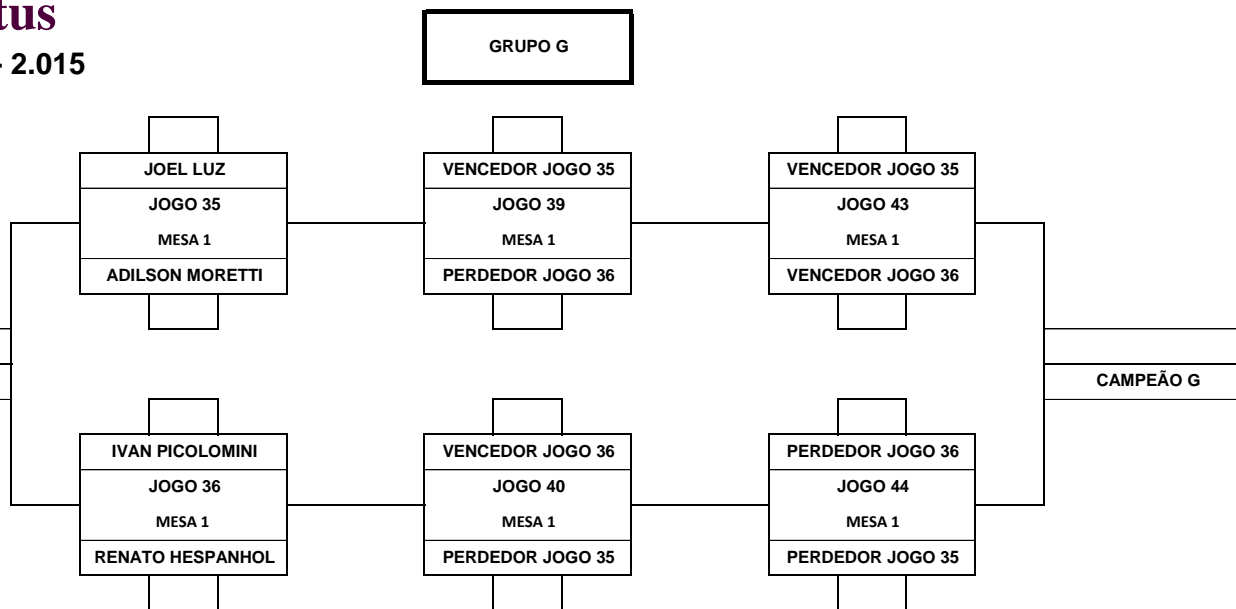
tus

- 2.015

GRUPO G

JOEL LUZ
JOGO 35
MESA 1
ADILSON MORETTI

VENCEDOR JOGO 35
JOGO 39
MESA 1
PERDEDOR JOGO 36

VENCEDOR JOGO 35
JOGO 43
MESA 1
VENCEDOR JOGO 36

CAMPEÃO G

IVAN PICOLOMINI
JOGO 36
MESA 1
RENATO HESPANHOL

VENCEDOR JOGO 36
JOGO 40
MESA 1
PERDEDOR JOGO 35

PERDEDOR JOGO 36
JOGO 44
MESA 1
PERDEDOR JOGO 35